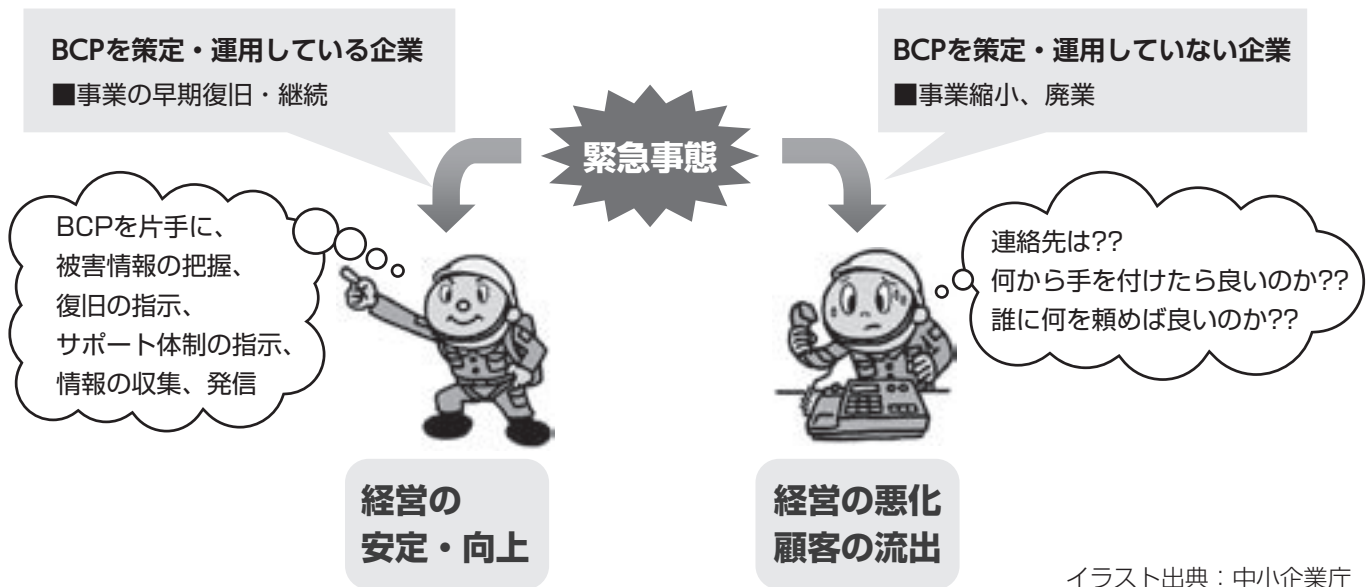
BCPを策定・運用している企業
■事業の早期復旧・継続

BCPを策定・運用していない企業
■事業縮小、廃業

緊急事態

BCPを片手に、
被害情報の把握、
復旧の指示、
サポート体制の指示、
情報の収集、発信

連絡先は??
何から手を付けたら良いのか??
誰に何を頼めば良いのか??

経営の
安定・向上

経営の悪化
顧客の流出

イラスト出典：中小企業庁